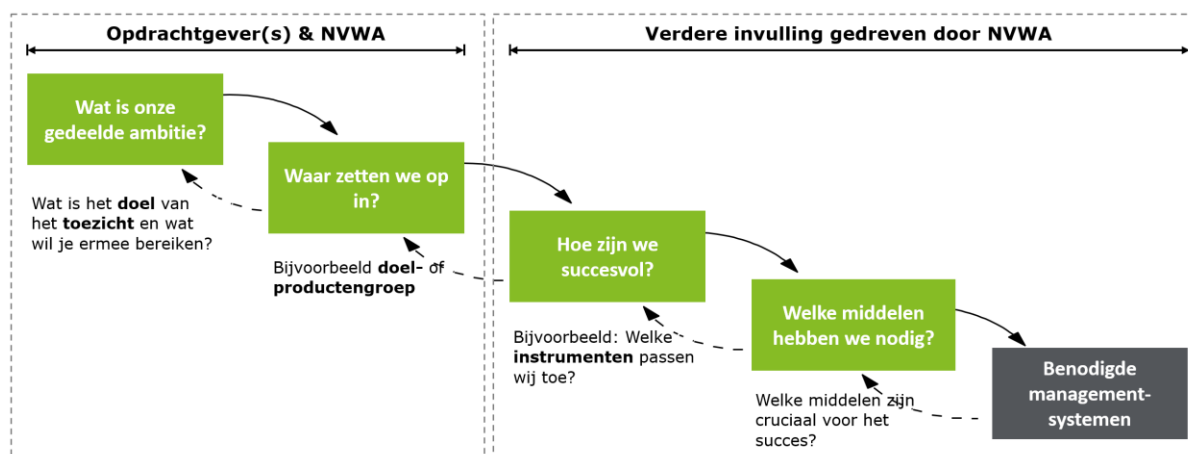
Opdrachtgever(s) & NVWA

Verdere invulling gedreven door NVWA

Wat is onze gedeelde ambitie?

Wat is het **doel** van het **toezicht** en wat wil je ermee bereiken?

Waar zetten we op in?

Bijvoorbeeld **doel-** of **productengroep**

Hoe zijn we succesvol?

Bijvoorbeeld: Welke **instrumenten** passen wij toe?

Welke middelen hebben we nodig?

Welke middelen zijn cruciaal voor het succes?

Benodigde management-systemen